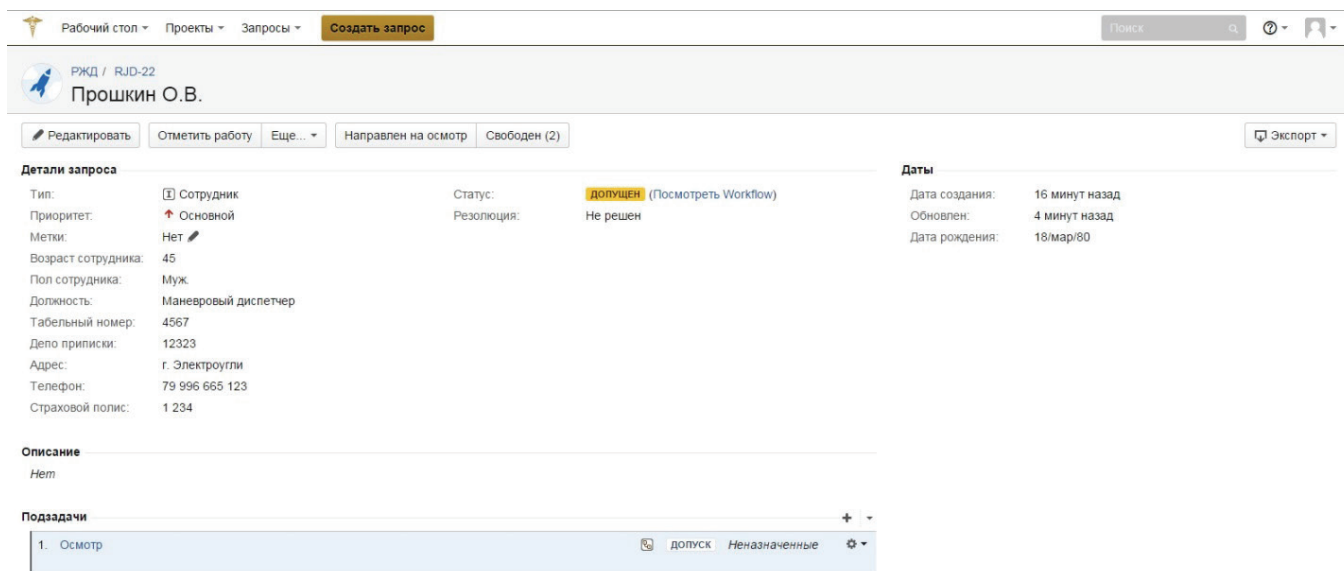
Рабочий стол ▾ Проекты ▾ Запросы ▾ Создать запрос

Поиск

РЖД / RJD-22
Прошкин О.В.

Редактировать | Отметить работу | Еще... ▾ | Направлен на осмотр | Свободен (2)

Экспорт ▾

Детали запроса

Тип: Сотрудник
Приоритет: Основной
Метки: Нет
Возраст сотрудника: 45
Пол сотрудника: Муж.
Должность: Маневровый диспетчер
Табельный номер: 4567
Депо приписки: 12323
Адрес: г. Электроугли
Телефон: 79 996 665 123
Страховой полис: 1 234

Статус: ДОПУЩЕН (Посмотреть Workflow)
Резолюция: Не решен

Даты

Дата создания: 16 минут назад
Обновлен: 4 минут назад
Дата рождения: 18/мар/80

Описание

Нет

Подзадачи

1. Осмотр ДОПУСК Неназначенные